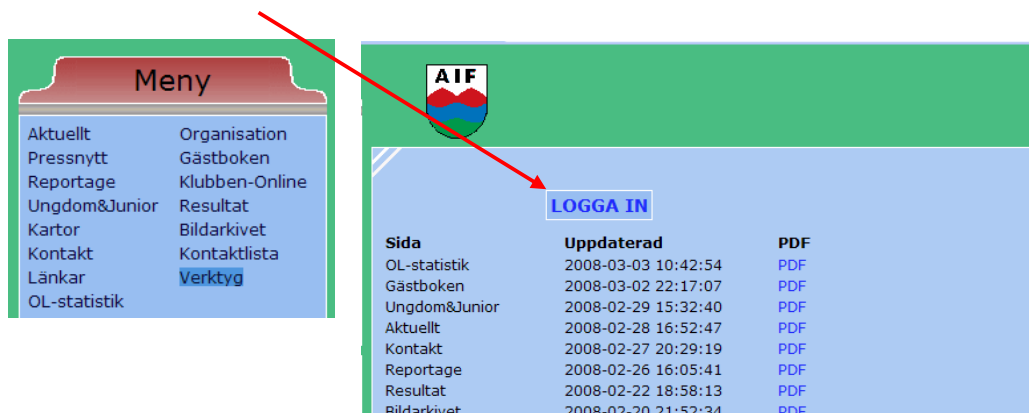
Meny

Aktuellt
Pressnytt
Reportage
Ungdom&Junior
Kartor
Kontakt
Länkar
OL-statistik

Organisation
Gästboken
Klubben-Online
Resultat
Bildarkivet
Kontaktlista
Verktyg

AIF

LOGGA IN

| Sida | Uppdaterad | PDF |
|---|---|---|
| OL-statistik | 2008-03-03 10:42:54 | PDF |
| Gästboken | 2008-03-02 22:17:07 | PDF |
| Ungdom&Junior | 2008-02-29 15:32:40 | PDF |
| Aktuellt | 2008-02-28 16:52:47 | PDF |
| Kontakt | 2008-02-27 20:29:19 | PDF |
| Reportage | 2008-02-26 16:05:41 | PDF |
| Resultat | 2008-02-22 18:58:13 | PDF |
| Bildarkivet | 2008-02-20 21:52:34 | PDF |